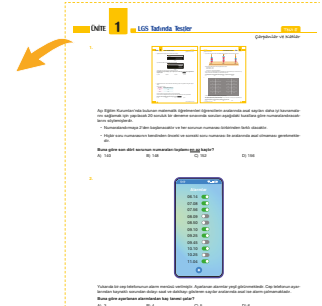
ÜNİTE 1 LGS Tadında Testler

Çarpanlar ve Üsler

1.

Ayşe Öğretmen öğrencilerine ... sorulara ... numaralandırılmış ... aşağıdaki bilgileri vermiştir.

• Numaralandırmaya 2'den başlanacaktır ve her sorunun numarası öncekinden farklı olacaktır.

• Hiçbir soru numarası ... olmamalıdır.

Buna göre son ... sorunun numarası toplamı en az kaçtır?

A) 140 B) 146 C) 150 D) 166

2.

Alarmlar

08:14
07:00
07:30
08:00
08:30
09:00
10:00
10:30
11:00
11:30

Yukarıda bir cep telefonunun alarm menüsü verilmiştir. ...

Buna göre ... alarmlardan kaç tanesi çalar?

A) ... B) ... C) ... D) ...